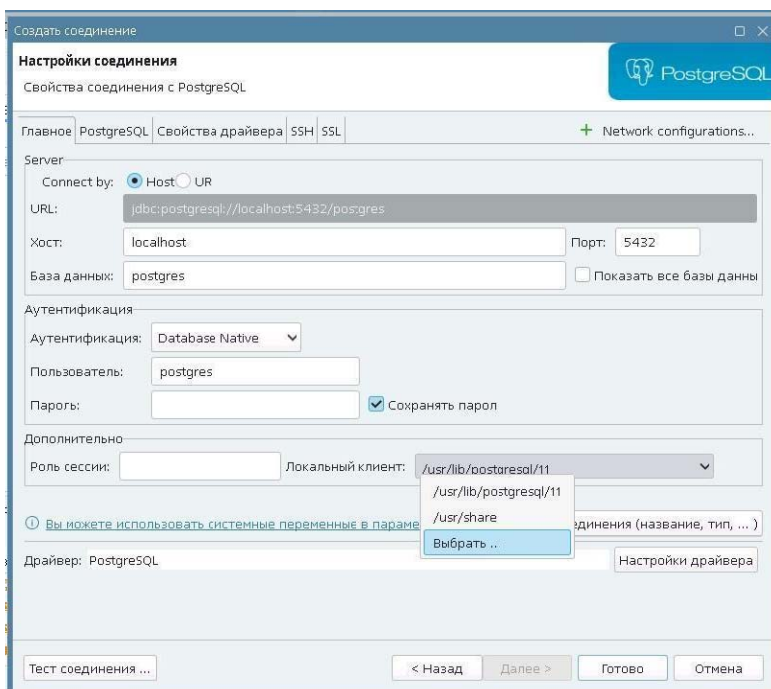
Создать соединение

Настройки соединения

Свойства соединения с PostgreSQL

PostgreSQL

Главное | PostgreSQL | Свойства драйвера | SSH | SSL

+ Network configurations...

Server

Connect by: Host URL

URL: jdbc:postgresql://localhost:5432/postgres

Хост: localhost

Порт: 5432

База данных: postgres

Показать все базы данны

Аутентификация

Аутентификация: Database Native

Пользователь: postgres

Пароль:

Сохранять парол

Дополнительно

Роль сессии:

Локальный клиент: /usr/lib/postgresql/11

/usr/lib/postgresql/11

/usr/share

Выбрать ..

Вы можете использовать системные переменные в параме

единения (название, тип, ... )

Драйвер: PostgreSQL

Настройки драйвера

Тест соединения ...

< Назад

Далее >

Готово

Отмена